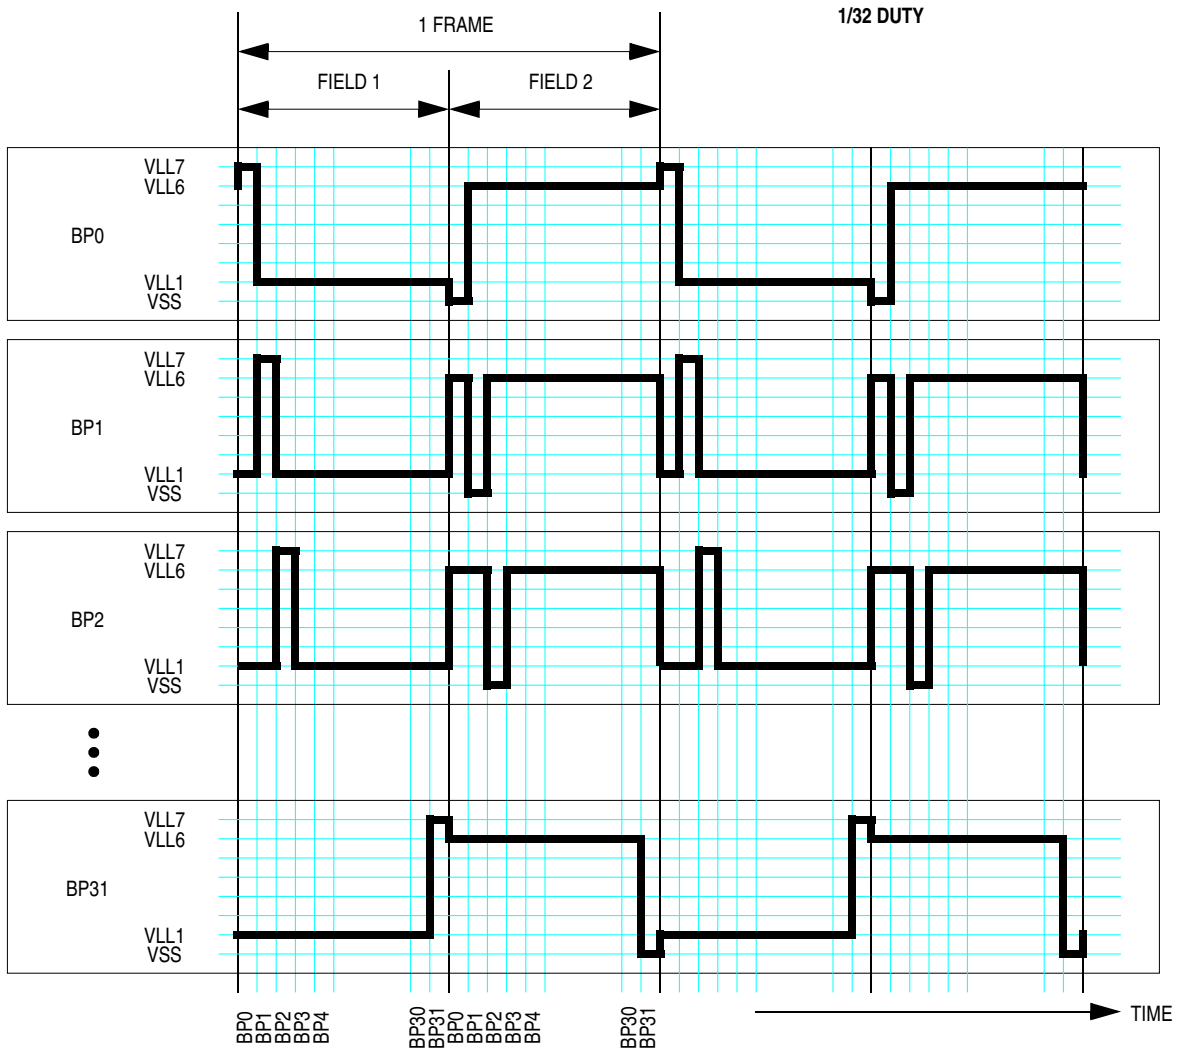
1 FRAME

1/32 DUTY

FIELD 1

FIELD 2

VLL7
VLL6

BP0

VLL1
VSS

VLL7
VLL6

BP1

VLL1
VSS

VLL7
VLL6

BP2

VLL1
VSS

VLL7
VLL6

BP31

VLL1
VSS

BP0 BP1 BP2 BP3 BP4 BP30 BP31 BP0 BP1 BP2 BP3 BP4 BP30 BP31

TIME